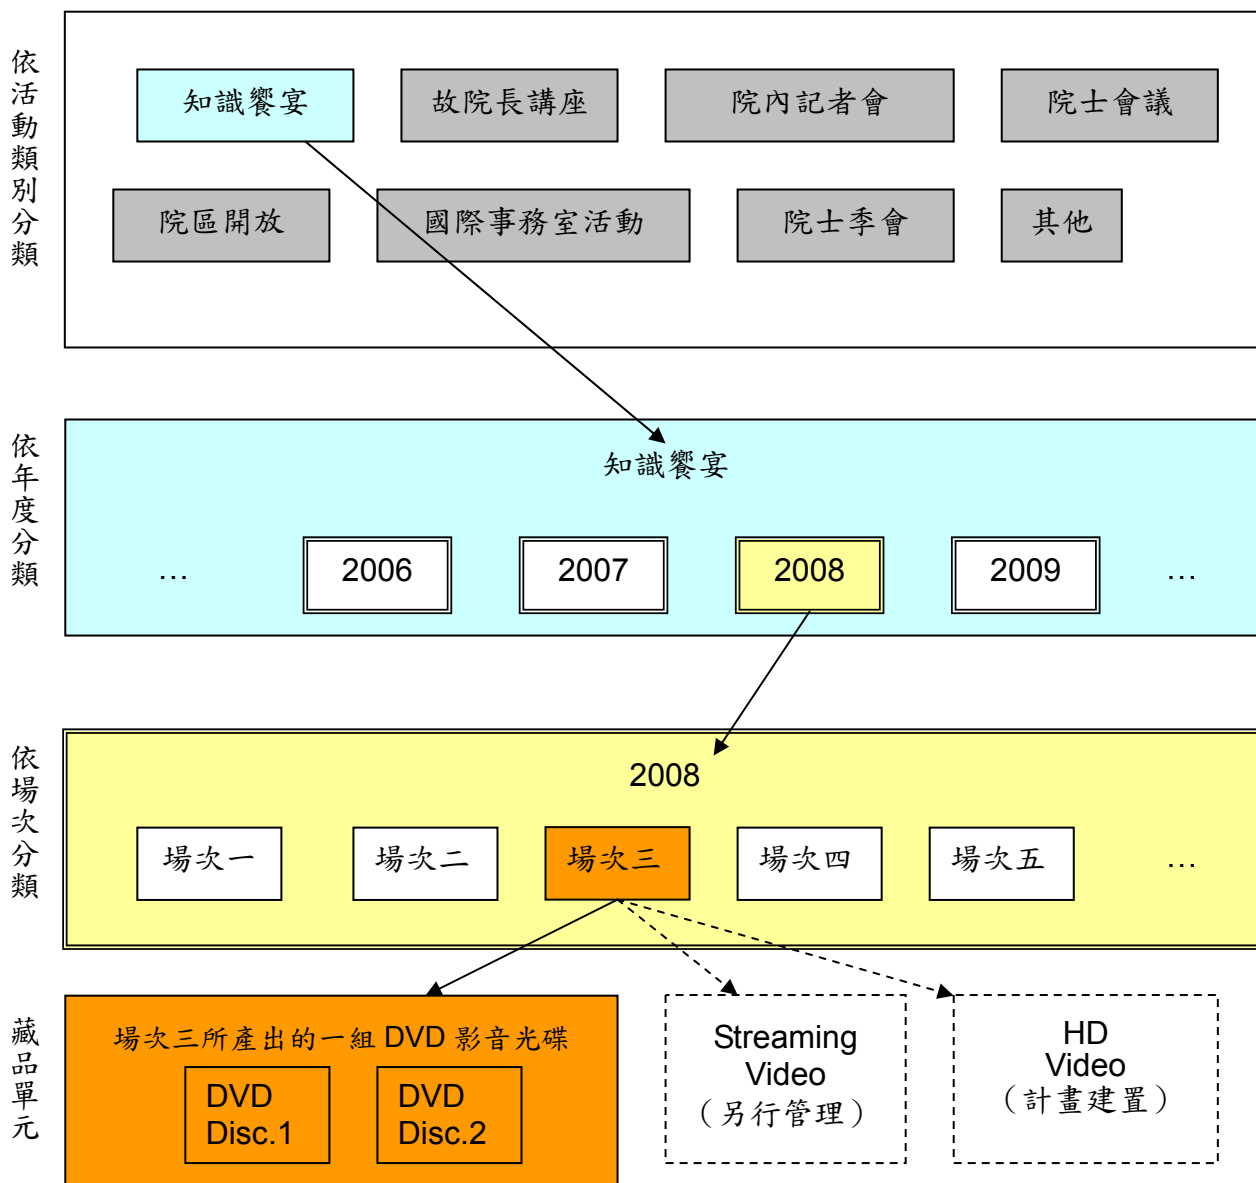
依活動類別分類

知識饗宴
故院長講座
院內記者會
院士會議
院區開放
國際事務室活動
院士季會
其他

依年度分類

知識饗宴
…
2006
2007
2008
2009
…

依場次分類

2008
場次一
場次二
場次三
場次四
場次五
…

藏品單元

場次三所產出的一組 DVD 影音光碟
DVD Disc.1
DVD Disc.2

Streaming Video
（另行管理）

HD Video
（計畫建置）